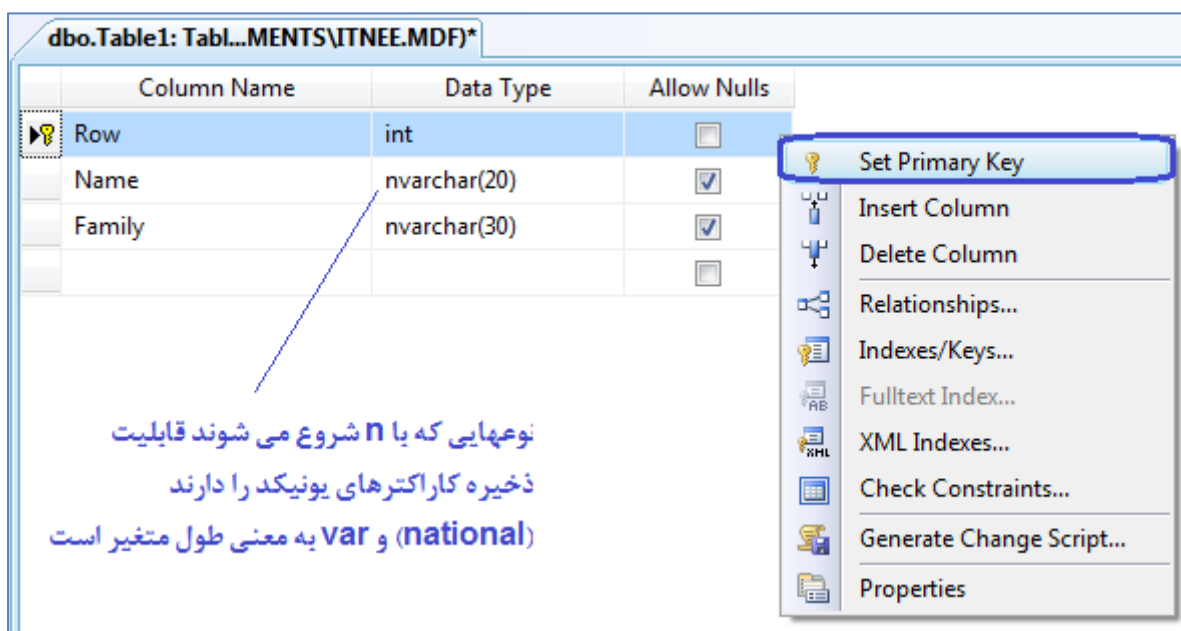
dbo.Table1: Tabl...MENTS\ITNEE.MDF)*

| Column Name | Data Type | Allow Nulls |
|---|---|---|
| Row | int | ☐ |
| Name | nvarchar(20) | ☑ |
| Family | nvarchar(30) | ☑ |
| | | ☐ |

Set Primary Key
Insert Column
Delete Column
Relationships...
Indexes/Keys...
Fulltext Index...
XML Indexes...
Check Constraints...
Generate Change Script...
Properties

نوعهایی که با n شروع می شوند قابلیت ذخیره کاراکترهای یونیکد را دارند (national) و var به معنی طول متغیر است